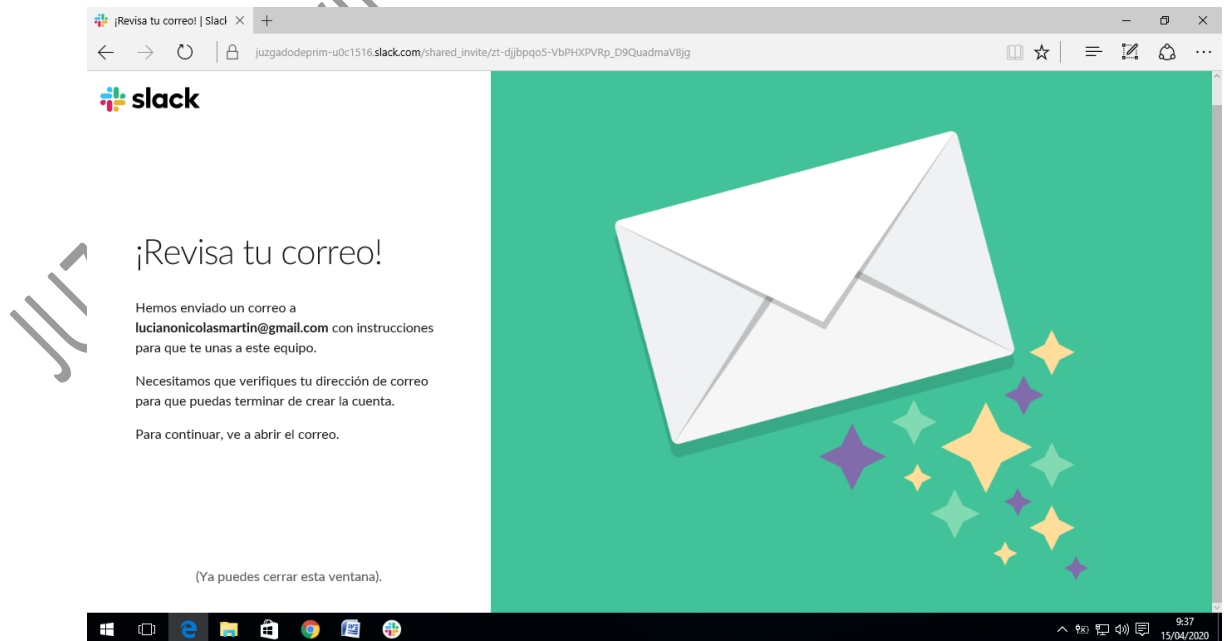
¡Revisa tu correo! | Slack

juzgadodeprim-u0c1516.slack.com/shared_invite/zt-djjbpqo5-VbPHXPVRp_D9QuadmaV8jg

slack

¡Revisa tu correo!

Hemos enviado un correo a lucianonicolasmartin@gmail.com con instrucciones para que te unas a este equipo.

Necesitamos que verifiques tu dirección de correo para que puedas terminar de crear la cuenta.

Para continuar, ve a abrir el correo.

(Ya puedes cerrar esta ventana).

9:37
15/04/2020